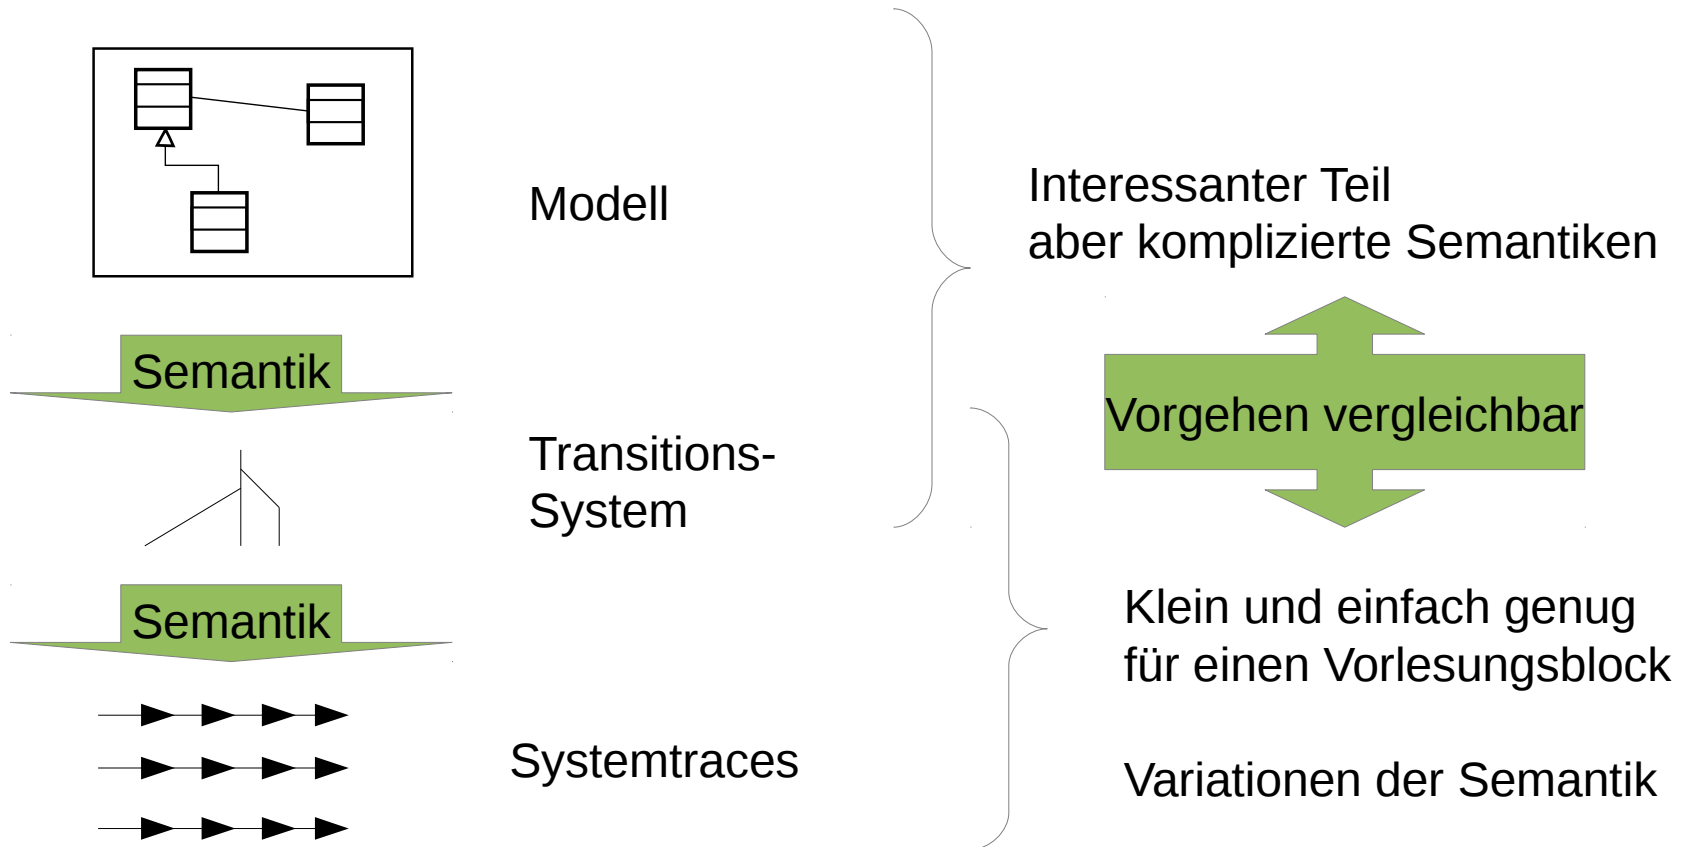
Modell

Semantik

Transitions-System

Semantik

Systemtraces

Interessanter Teil
aber komplizierte Semantiken

Vorgehen vergleichbar

Klein und einfach genug
für einen Vorlesungsblock

Variationen der Semantik